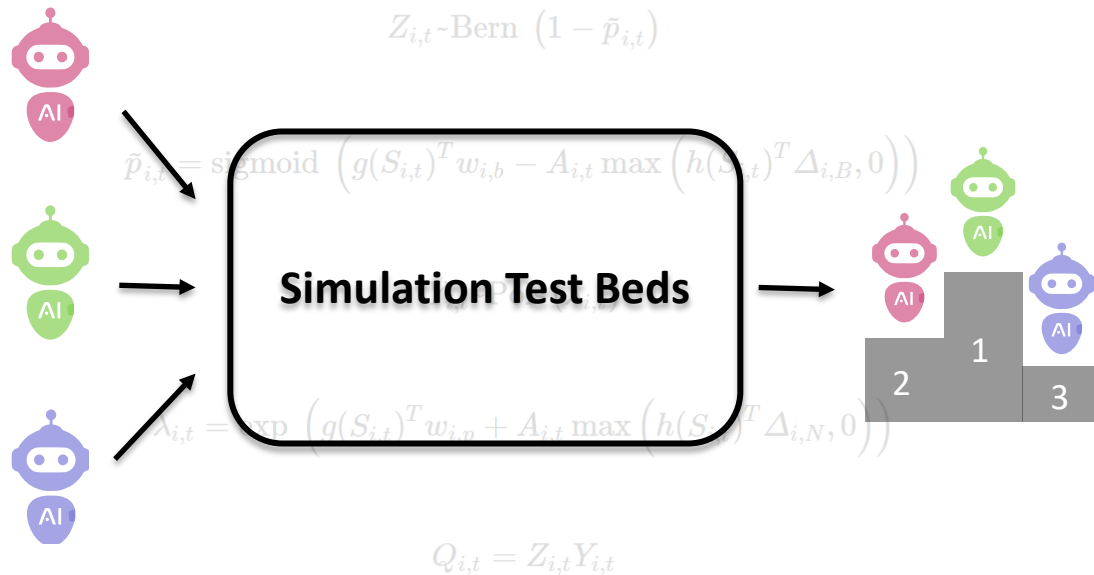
AI

AI

AI

$Z_{i,t} \sim \text{Bern}\left(1-\tilde{p}_{i,t}\right)$

$\tilde{p}_{i,t} = \text{sigmoid}\left(g(S_{i,t})^T w_{i,b} - A_{i,t}\max\left(h(S_{i,t})^T \Delta_{i,B}, 0\right)\right)$

Simulation Test Beds

$\lambda_{i,t} = \exp\left(g(S_{i,t})^T w_{i,p} + A_{i,t}\max\left(h(S_{i,t})^T \Delta_{i,N}, 0\right)\right)$

$Q_{i,t} = Z_{i,t}Y_{i,t}$

AI

AI

AI

1

2

3